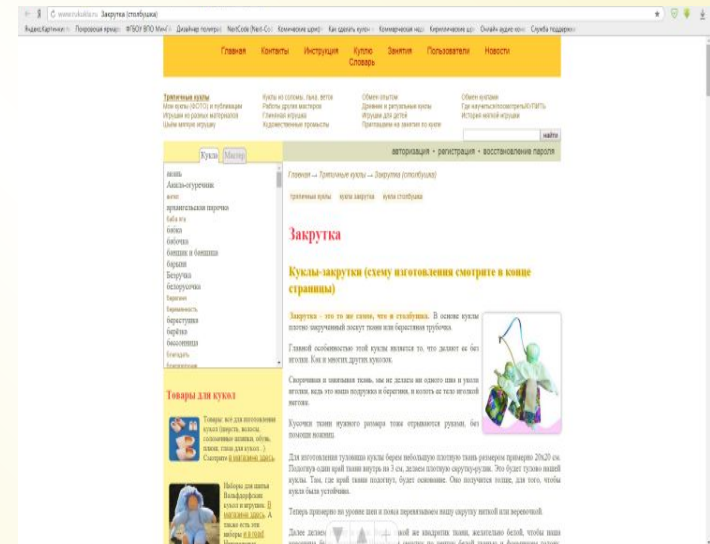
www.rukukla.ru Закрутка (столбушка)

Яндекс.Картинки Покровская ярмарка ФГБОУ ВПО МичГА Дизайнер полиграфии NetCode Комические шрифты Как сделать куклу Коммерческий надзор Кирилловические шрифты Онлайн аудио книги Служба поддержки

Главная Контакты Инструкция Куплю Занятия Пользователи Новости Словарь

Тряпичные куклы
Мои куклы (ФОТО) и публикации
Игрушки из разных материалов
Шьём мягкую игрушку

Куклы из соломы, лыка, ветлы
Работы других мастеров
Глиняная игрушка
Художественные промыслы

Обмен опытом
Домашние и ритуальные куклы
Игрушки для детей
Приглашаем на занятия по кукле

Обмен куклами
Где научиться/посмотреть/КУПИТЬ
История мягкой игрушки

найти

Куклы Мастер

авторизация • регистрация • восстановление пароля

ангел
Ангел-огоречник
антип
архангельская парочка
баба яга
бабка
бабочка
бабушка и дедушка
барыня
Безручка
безручечка
берегиня
беременность
берестушка
берёзка
бессонница
благодать
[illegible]

Главная → Тряпичные куклы → Закрутка (столбушка)

тряпичные куклы куклы закрутки кукла столбушка

Закрутка

Куклы-закрутки (схему изготовления смотрите в конце страницы)

Закрутка - это то же самое, что и столбушка. В основе куклы плотно закрученный лоскут ткани или берестяная трубочка.

Главной особенностью этой куклы является то, что делают её без иголки. Как и многих других куколок.

Скорочивая и закрывая ткань, мы не делаем ни одного шва и узлов иголки, ведь это наша подружка и берегиня, и колоть её тело иголкой нельзя.

Кусочки ткани нужного размера тоже отрываются руками, без помощи ножниц.

Для изготовления туловища куклы берем небольшую плотную ткань размером примерно 20х20 см. Подогнув один край ткани внутрь на 3 см, делаем плотную скрутку-рулик. Это будет туловище нашей куклы. Там, где край ткани подогнут, будет основание. Оно получается толще, для того, чтобы кукла была устойчива.

Теперь примерно на уровне шеи и пояса перевязываем нашу скрутку ниткой или верёвочкой.

Далее делаем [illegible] кой же квадратик ткани, желательно белой, чтобы наша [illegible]

Товары для кукол

Товары: всё для изготовления кукол (шерсть, волосы, соломенные шляпки, обувь, глазки, глаза для кукол...). Смотрите в магазине здесь.

Наборы для шитья Вальдорфских кукол и игрушек. В магазине здесь. А также есть эти наборы в в ООО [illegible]